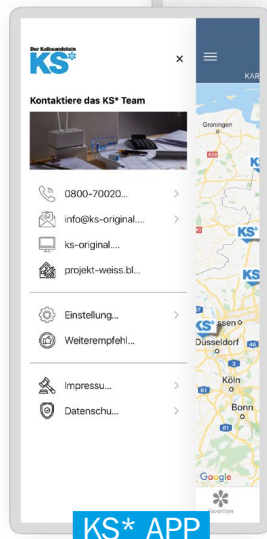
Der Kalksandstein
KS*
×
Kontaktiere das KS* Team
0800-70020...
info@ks-original....
ks-original....
projekt-weiss.bl...
Einstellung...
Weiterempfehl...
Impressu...
Datenschu...
KAR
Groningen
KS*
KS*
KS*
KS*
Essen
Düsseldorf
Köln
Bonn
Google
Favoriten
KS* APP